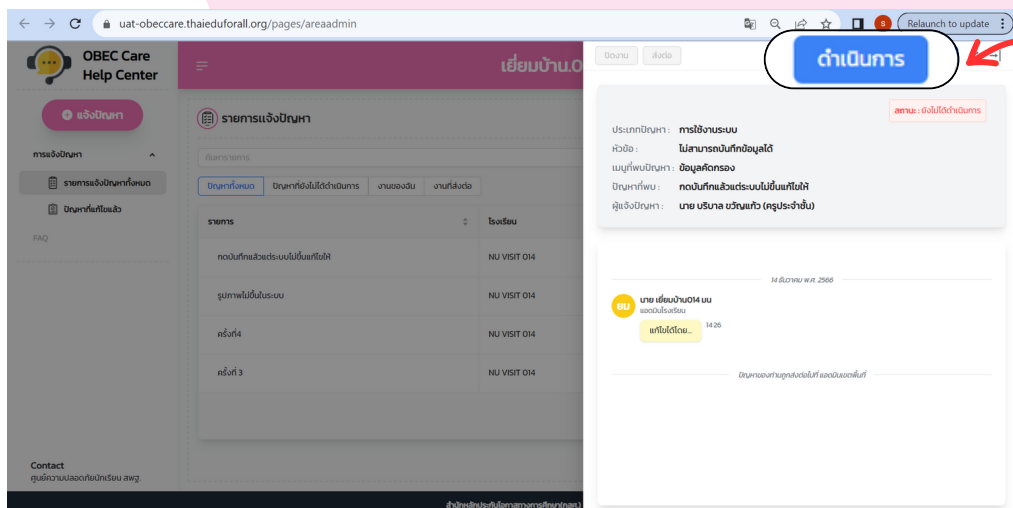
uat-obeccare.thaieduforall.org/pages/areaadmin

Relaunch to update

OBEC Care Help Center

เยี่ยมบ้าน.0

แจ้งปัญหา

การแจ้งปัญหา

รายการแจ้งปัญหาทั้งหมด

ปัญหาที่แก้ไขแล้ว

FAQ

รายการแจ้งปัญหา

ค้นหารายการ

ปัญหาทั้งหมด | ปัญหาที่ยังไม่ได้ดำเนินการ | งานของฉัน | งานที่ส่งต่อ

| รายการ | โรงเรียน |
|---|---|
| กดบันทึกแล้วแต่ระบบไม่ขึ้นแก้ไขให้ | NU VISIT 014 |
| รูปภาพไม่ขึ้นในระบบ | NU VISIT 014 |
| ครั้งที่4 | NU VISIT 014 |
| ครั้งที่ 3 | NU VISIT 014 |

Contact
ศูนย์ความปลอดภัยนักเรียน สพฐ.

ปิดงาน | ส่งต่อ

ดำเนินการ

สถานะ : ยังไม่ได้ดำเนินการ

ประเภทปัญหา : การใช้งานระบบ
หัวข้อ : ไม่สามารถบันทึกข้อมูลได้
เมนูที่พบปัญหา : ข้อมูลคัดกรอง
ปัญหาที่พบ : กดบันทึกแล้วแต่ระบบไม่ขึ้นแก้ไขให้
ผู้แจ้งปัญหา : นาย บริบาล ขวัญแก้ว (ครูประจำชั้น)

14 ธันวาคม พ.ศ. 2566

ยบ นาย เยี่ยมบ้าน014 นน
แอดมินโรงเรียน

แก้ไขได้โดย...
14:26

ปัญหาของท่านถูกส่งต่อไปที่ แอดมินเขตพื้นที่

สำนักงานคณะกรรมการการศึกษาขั้นพื้นฐาน(สพฐ.)